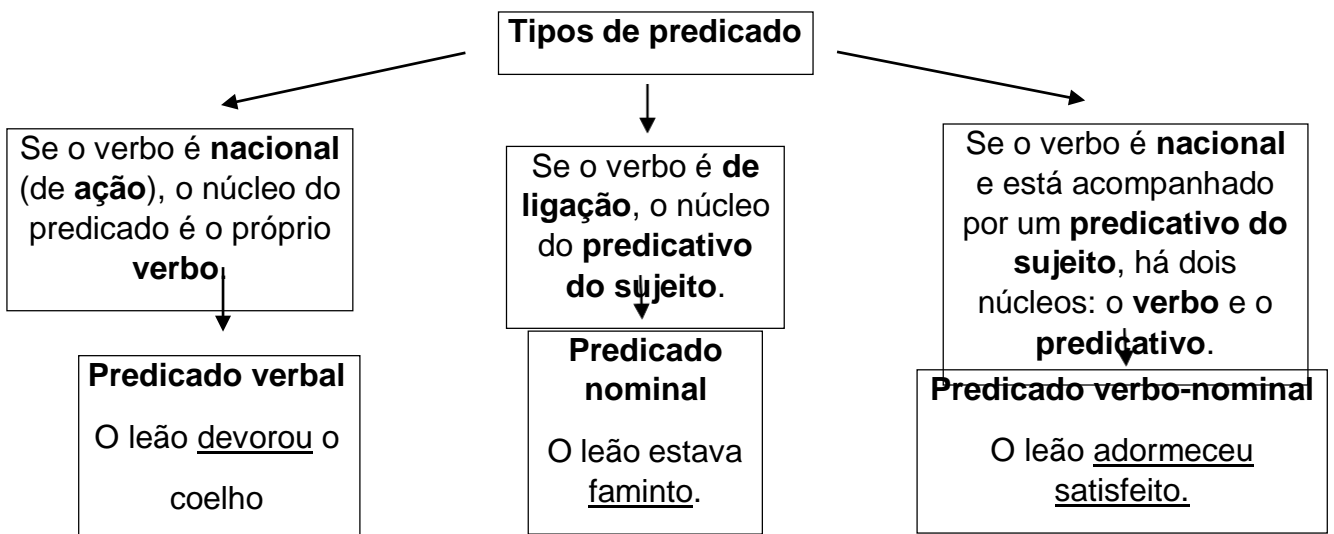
**Tipos de predicado**

Se o verbo é **nacional** (de **ação**), o núcleo do predicado é o próprio **verbo**.

**Predicado verbal**

O leão devorou o coelho

Se o verbo é **de ligação**, o núcleo do **predicativo do sujeito**.

**Predicado nominal**

O leão estava faminto.

Se o verbo é **nacional** e está acompanhado por um **predicativo do sujeito**, há dois núcleos: o **verbo** e o **predicativo**.

**Predicado verbo-nominal**

O leão adormeceu satisfeito.